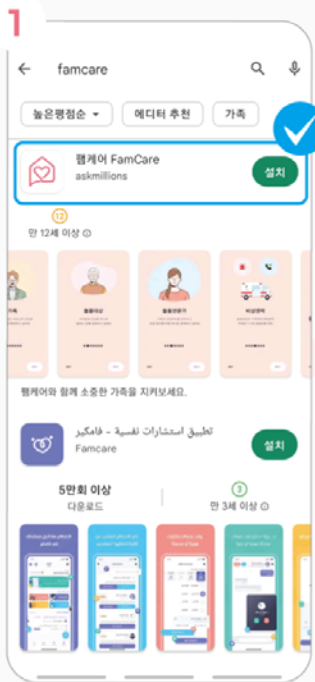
1

famcare

높은평점순 ▾ 에디터 추천 가족

팸케어 FamCare
askmillions
설치

12
만 12세 이상 ⓘ

팸케어와 함께 소중한 가족을 지켜보세요.

تطبيق استشارات نفسية - فامكير
Famcare
설치

5만회 이상
다운로드

3
만 3세 이상 ⓘ